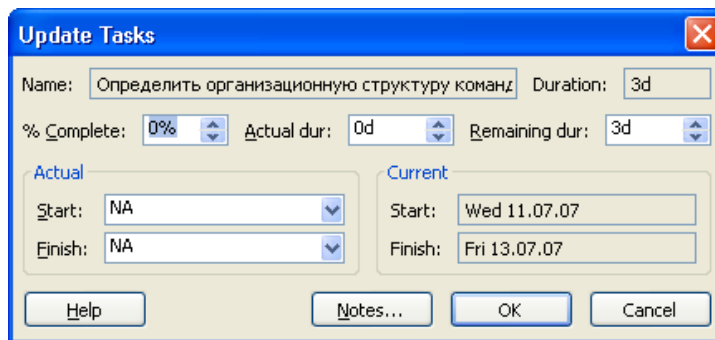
Update Tasks

Name: Определить организационную структуру команд Duration: 3d

% Complete: 0% Actual dur: 0d Remaining dur: 3d

Actual

Start: NA

Finish: NA

Current

Start: Wed 11.07.07

Finish: Fri 13.07.07

Help Notes... OK Cancel